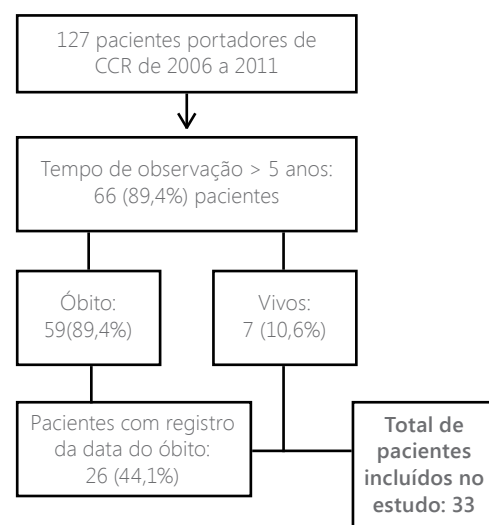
127 pacientes portadores de CCR de 2006 a 2011

Tempo de observação > 5 anos: 66 (89,4%) pacientes

Óbito: 59(89,4%)

Vivos: 7 (10,6%)

Pacientes com registro da data do óbito: 26 (44,1%)

Total de pacientes incluídos no estudo: 33